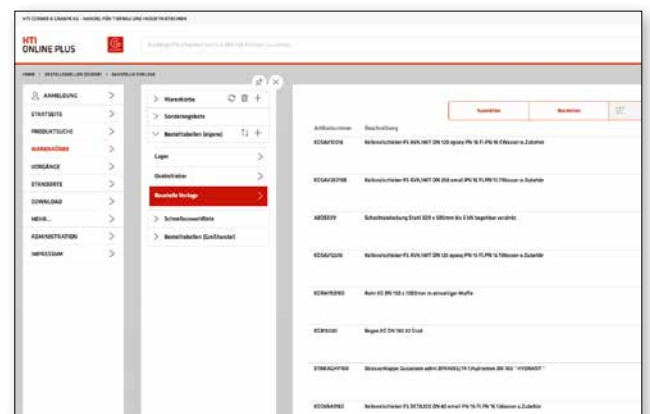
HTI CORDES & GRAEFE KG - HANDEL FÜR TIEFBAU UND INDUSTRIETECHNIK

HTI
ONLINE PLUS

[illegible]

HOME > BESTELLABLÄUFE ZUGANG > BESTELLE VORLAGE

ANMELDUNG
STARTSEITE
PRODUKTSUCHE
WARENKÖRBE
VORGÄNGE
STANDORTE
DOWNLOAD
MEHR...
ADMINISTRATION
IMPRESSUM

Warenkörbe
Sonderangebote
Bestelltabellen (eigene)
Lager
Obststräucher
Bestelle Vorlage
Schnellauswahlliste
Bestelltabellen (Großhandel)

Auswählen
Bearbeiten

| Artikelnummer | Beschreibung |
|---|---|
| ECOAV1001X | Keilovalschieber FS AVK/HKT DN 120 epoxy PN 16 F1 PN 16 f.Wasser o.Zubehör |
| ECOAV30798 | Keilovalschieber FS AVK/HKT DN 250 email PN 16 F1 PN 16 f.Wasser o.Zubehör |
| AB0833Y | Schachtabdeckung Stahl 320 x 320mm bis 5 kN begehbar verzinkt |
| ECOAV1022X | Keilovalschieber FS AVK/HKT DN 120 epoxy PN 16 F1 PN 16 f.Wasser o.Zubehör |
| ECRW10080 | Rohr KS DN 150 x 1000mm m.einseitiger Muffe |
| ECR5030 | Bogen KS DN 150 30 Grad |
| STBKAGHY100 | Stützenklappe Gussstahl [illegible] DN 100 "HYDRANT" |
| ECOAV40982 | Keilovalschieber FS DETAILED DN 40 email PN 16 F1 PN 16 f.Wasser o.Zubehör |